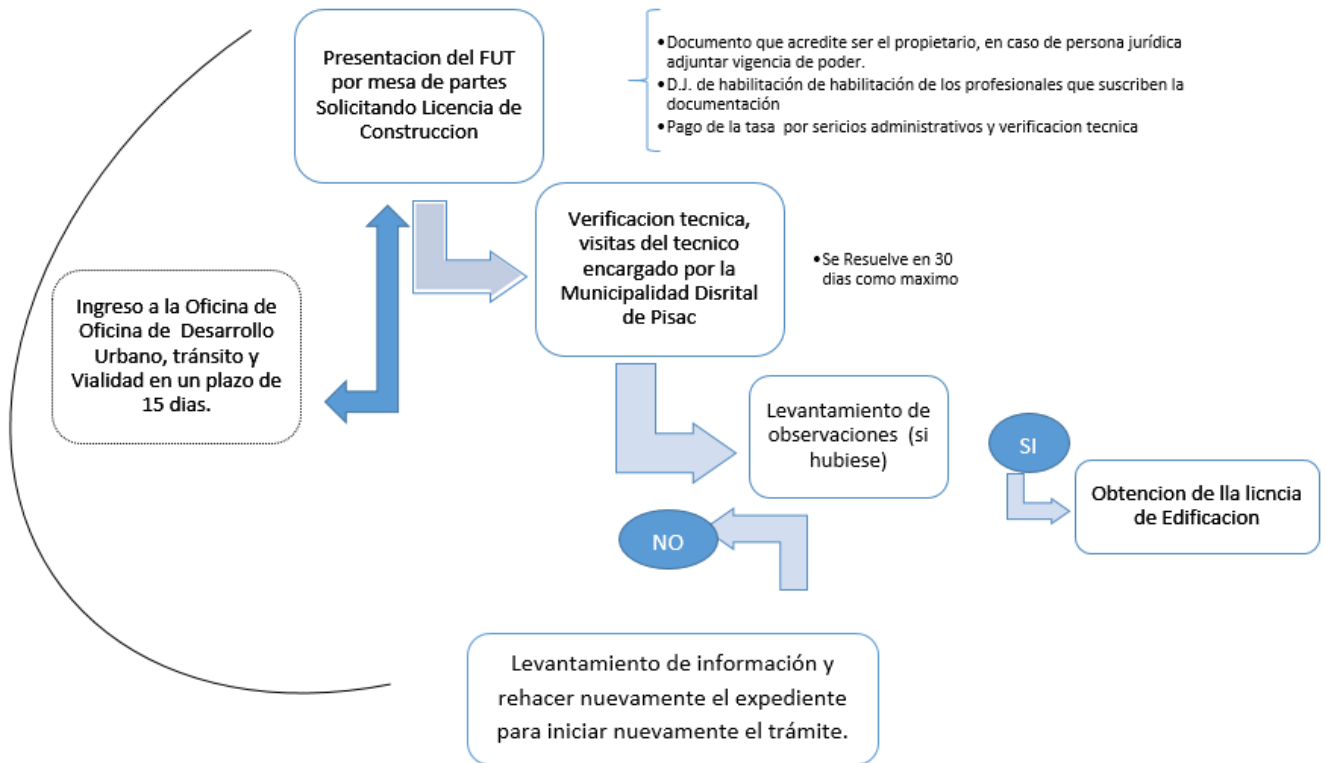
Presentacion del FUT por mesa de partes Solicitando Licencia de Construccion

• Documento que acredite ser el propietario, en caso de persona jurídica adjuntar vigencia de poder.
• D.J. de habilitación de habilitación de los profesionales que suscriben la documentación
• Pago de la tasa por sericios administrativos y verificacion tecnica

Verificacion tecnica, visitas del tecnico encargado por la Municipalidad Disrital de Pisac

• Se Resuelve en 30 dias como maximo

Ingreso a la Oficina de Oficina de Desarrollo Urbano, tránsito y Vialidad en un plazo de 15 dias.

Levantamiento de observaciones (si hubiese)

SI

Obtencion de lla licncia de Edificacion

NO

Levantamiento de información y rehacer nuevamente el expediente para iniciar nuevamente el trámite.